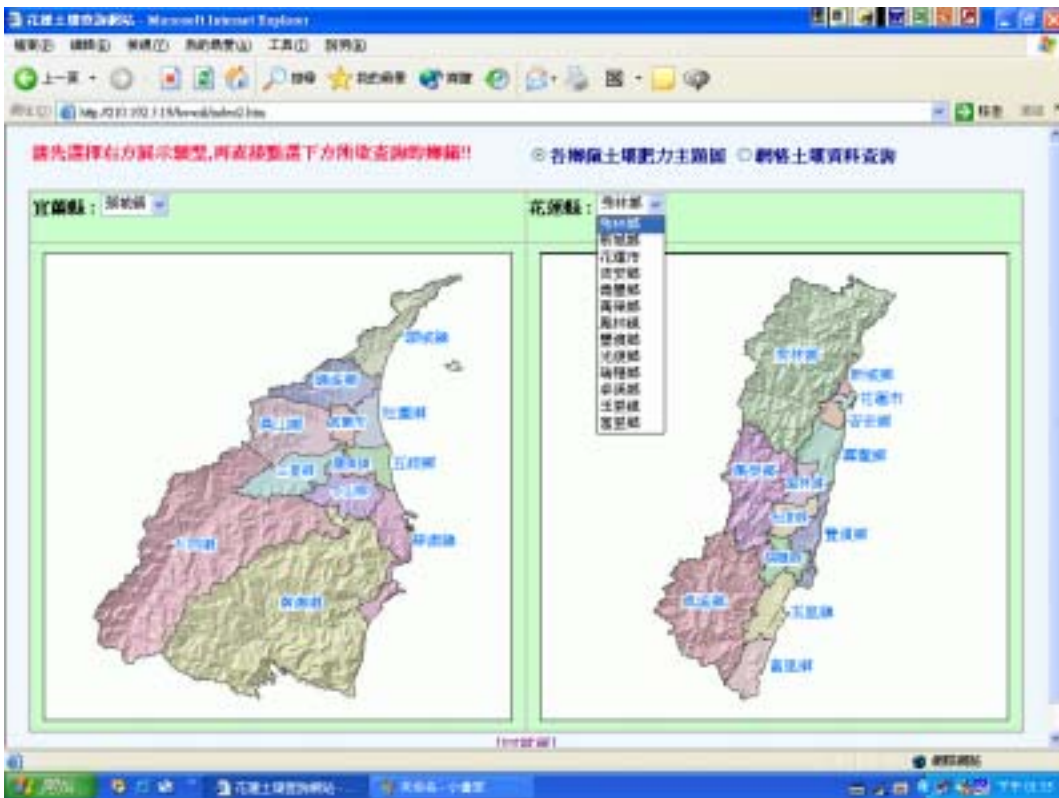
花蓮土壤查詢網站 - Microsoft Internet Explorer

檔案(F) 編輯(E) 檢視(V) 我的最愛(A) 工具(T) 說明(H)

上一頁 搜尋 我的最愛 媒體

網址(D) http://210.192.115/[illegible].htm 移至

請先選擇右方顯示類型,再直接點選下方所欲查詢的鄉鎮!!

◎ 各鄉鎮土壤肥力主題圖 ○ 網格土壤資料查詢

宜蘭縣: 頭城鎮

花蓮縣: 秀林鄉

秀林鄉
新城鄉
花蓮市
吉安鄉
壽豐鄉
鳳林鎮
光復鄉
豐濱鄉
瑞穗鄉
萬榮鄉
玉里鎮
卓溪鄉
富里鄉

頭城鎮
礁溪鄉
宜蘭市
員山鄉
壯圍鄉
三星鄉
羅東鎮
五結鄉
冬山鄉
蘇澳鎮
大同鄉
南澳鄉

秀林鄉
新城鄉
花蓮市
吉安鄉
壽豐鄉
萬榮鄉
鳳林鎮
光復鄉
豐濱鄉
瑞穗鄉
卓溪鄉
玉里鎮
富里鄉

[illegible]

網際網路

開始 花蓮土壤查詢網站 ... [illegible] 下午 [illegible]